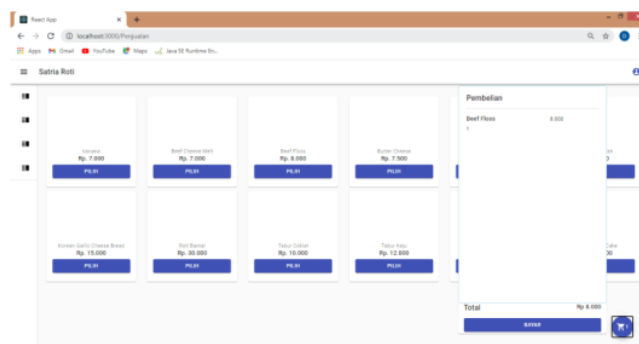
React App
localhost:3000/Penjualan
Apps Gmail YouTube Maps Java SE Runtime En...
Satria Roti
Kanana
Rp. 7.000
PILIH
Beef Cheese Melt
Rp. 7.000
PILIH
Beef Floss
Rp. 8.000
PILIH
Butter Cheese
Rp. 7.500
PILIH
Korean Garlic Cheese Bread
Rp. 15.000
PILIH
Roti Bantal
Rp. 30.000
PILIH
Telur Gulung
Rp. 10.000
PILIH
Telur Keju
Rp. 12.000
PILIH
Pembelian
Beef Floss
8.000
1
Total
Rp 8.000
BAYAR